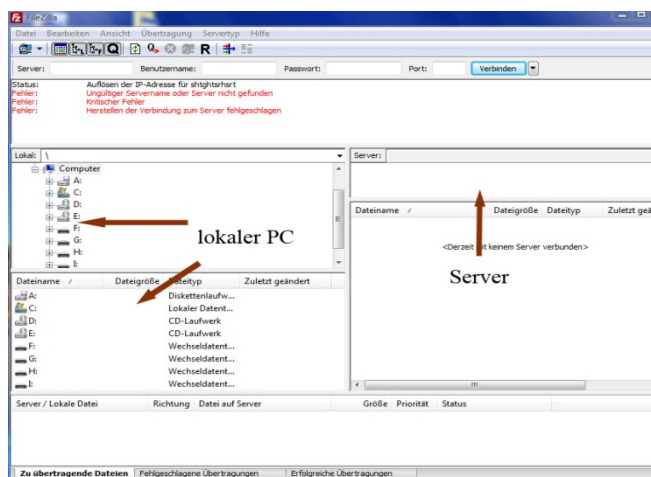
FileZilla

Datei Bearbeiten Ansicht Übertragung Servertyp Hilfe

R

Server: Benutzername: Passwort: Port: Verbinden

Status: Auflösen der IP-Adresse für shtghtsrhsrt
Fehler: Ungültiger Servername oder Server nicht gefunden
Fehler: Kritischer Fehler
Fehler: Herstellen der Verbindung zum Server fehlgeschlagen

Lokal: \

Server:

Computer
A:
C:
D:
E:
F:
G:
H:
I:

lokaler PC

Server

Dateiname / Dateigröße Dateityp Zuletzt geändert

<Derzeit mit keinem Server verbunden>

Dateiname / Dateigröße Dateityp Zuletzt geändert

| Dateiname | Dateigröße | Dateityp | Zuletzt geändert |
|---|---|---|---|
| A: | | Diskettenlaufw... | |
| C: | | Lokaler Datent... | |
| D: | | CD-Laufwerk | |
| E: | | CD-Laufwerk | |
| F: | | Wechseldatent... | |
| G: | | Wechseldatent... | |
| H: | | Wechseldatent... | |
| I: | | Wechseldatent... | |

Server / Lokale Datei Richtung Datei auf Server Größe Priorität Status

Zu übertragende Dateien Fehlgeschlagene Übertragungen Erfolgreiche Übertragungen